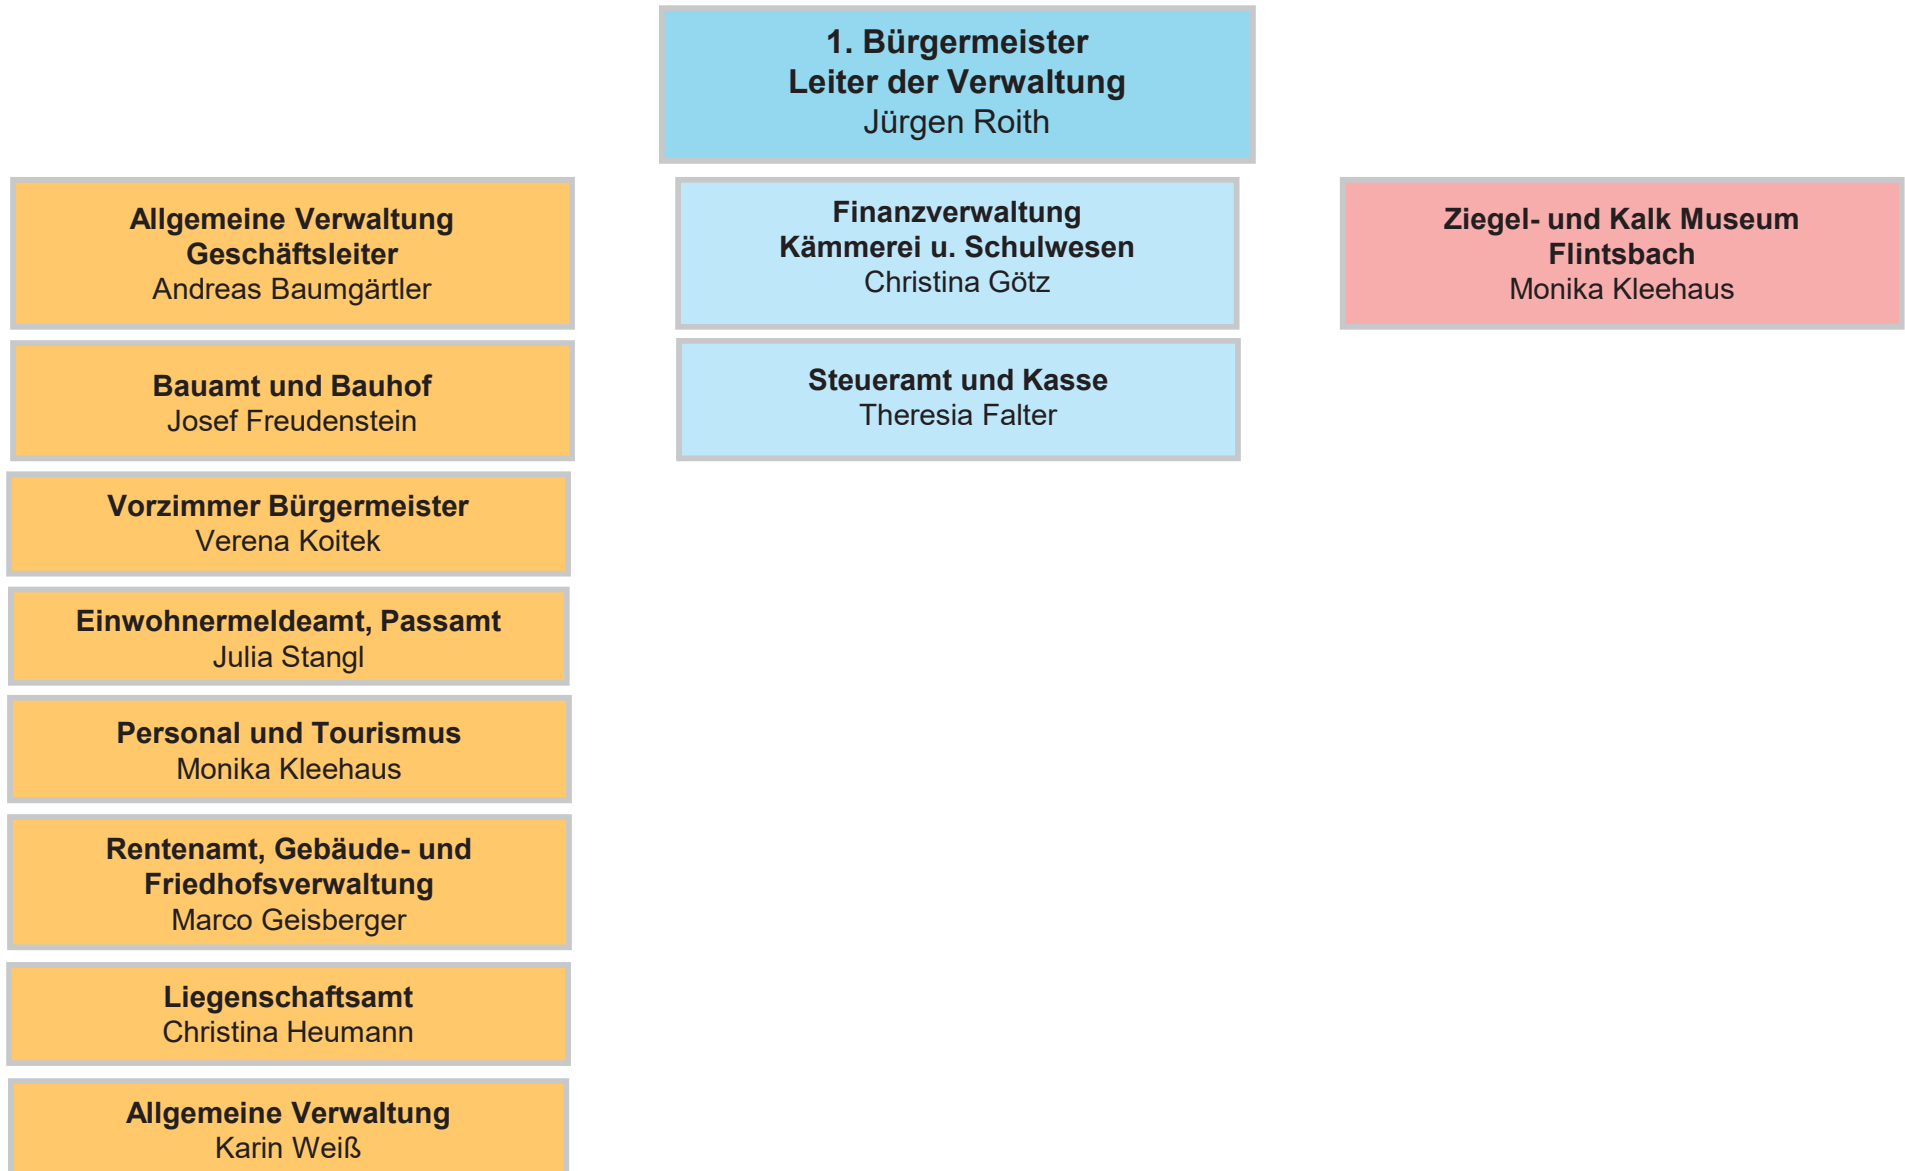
1. Bürgermeister
Leiter der Verwaltung
Jürgen Roith

Allgemeine Verwaltung
Geschäftsleiter
Andreas Baumgärtler

Bauamt und Bauhof
Josef Freudenstein

Vorzimmer Bürgermeister
Verena Koitek

Einwohnermeldeamt, Passamt
Julia Stangl

Personal und Tourismus
Monika Kleehaus

Rentenamt, Gebäude- und Friedhofsverwaltung
Marco Geisberger

Liegenschaftsamt
Christina Heumann

Allgemeine Verwaltung
Karin Weiß

Finanzverwaltung
Kämmerei u. Schulwesen
Christina Götz

Steueramt und Kasse
Theresia Falter

Ziegel- und Kalk Museum
Flintsbach
Monika Kleehaus